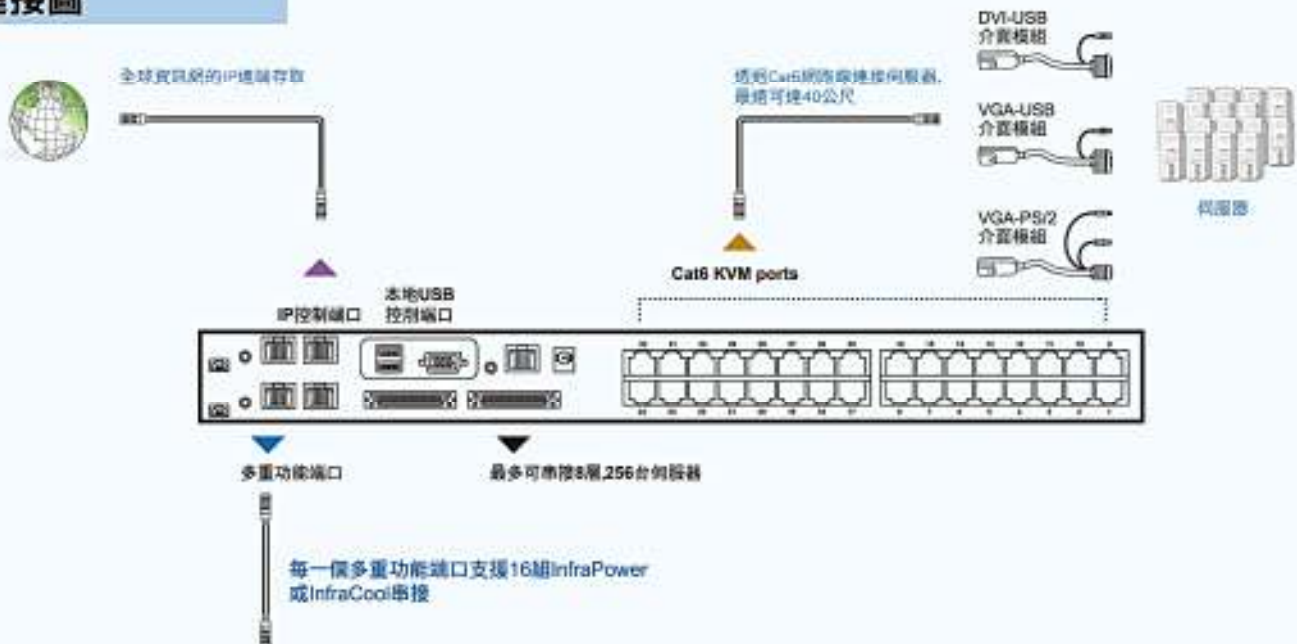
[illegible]接圖

全球資訊網的IP遠端存取

透過Cat6網路線連接伺服器,最遠可達40公尺

DVI-USB
介面模組

VGA-USB
介面模組

VGA-PS/2
介面模組

伺服器

Cat6 KVM ports

IP控制端口

本地USB
控制端口

多重功能端口

最多可串接8層,256台伺服器

每一個多重功能端口支援16組InfraPower或InfraCool串接